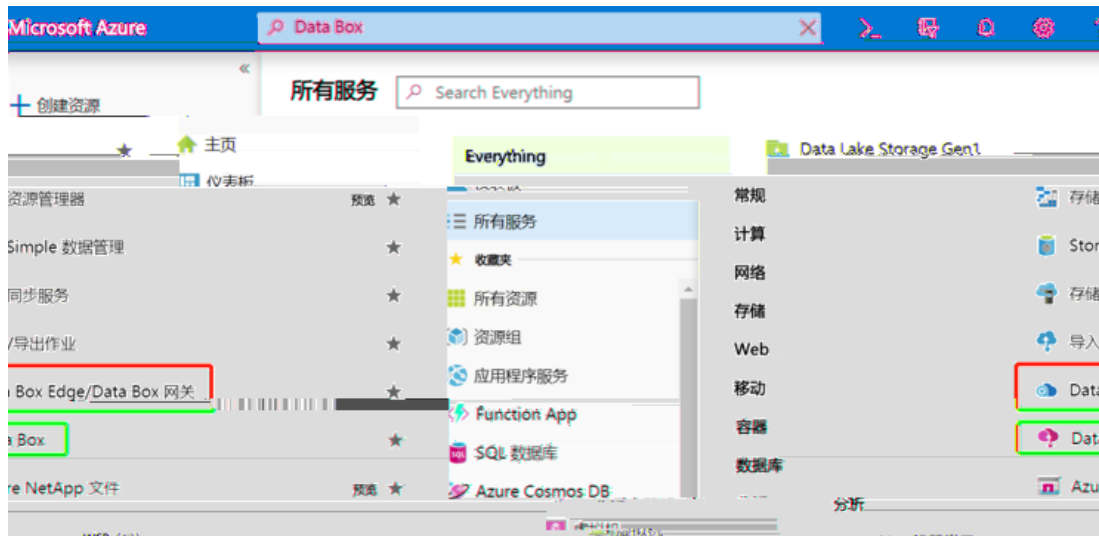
Microsoft Azure

Data Box

«

+ 创建资源

所有服务

Search Everything

主页

仪表板

Everything

Data Lake Storage Gen1

资源管理器 预览

Simple 数据管理

同步服务

/导出作业

Box Edge/Data Box 网关

a Box

re NetApp 文件 预览

所有服务

收藏夹

所有资源

资源组

应用程序服务

Function App

SQL 数据库

Azure Cosmos DB

常规

计算

网络

存储

Web

移动

容器

数据库

分析

存储

Stor

存储

导入

Data

Data

Azu